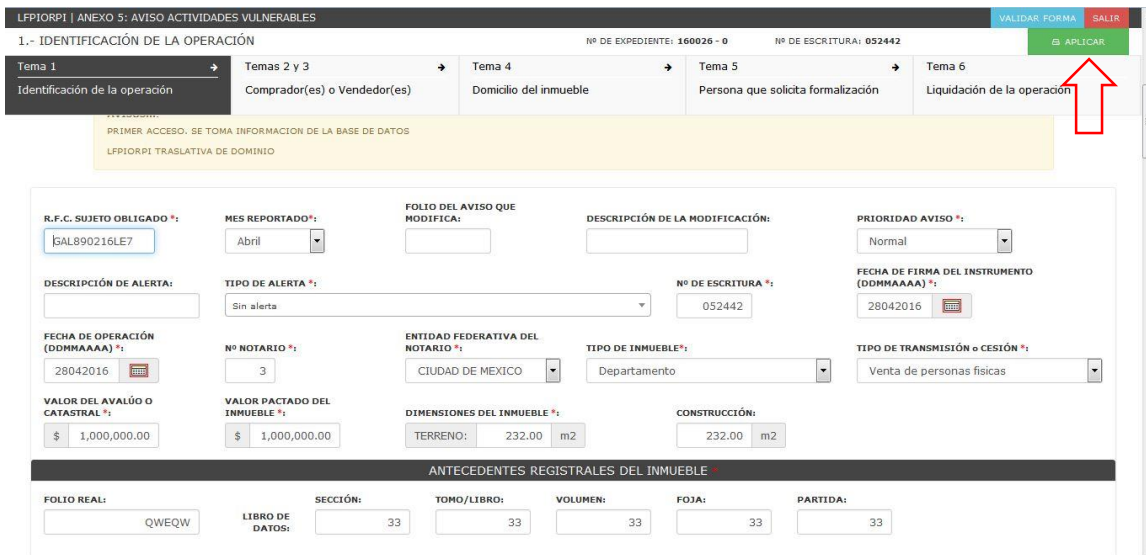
LFPIORPI | ANEXO 5: AVISO ACTIVIDADES VULNERABLES

VALIDAR FORMA SALIR

1.- IDENTIFICACIÓN DE LA OPERACIÓN

Nº DE EXPEDIENTE: 160026 - 0 Nº DE ESCRITURA: 052442

APLICAR

Tema 1 Identificación de la operación

Temas 2 y 3 Comprador(es) o Vendedor(es)

Tema 4 Domicilio del inmueble

Tema 5 Persona que solicita formalización

Tema 6 Liquidación de la operación

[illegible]

PRIMER ACCESO. SE TOMA INFORMACION DE LA BASE DE DATOS

LFPIORPI TRASLATIVA DE DOMINIO

R.F.C. SUJETO OBLIGADO *: GAL890216LE7

MES REPORTADO*: Abril

FOLIO DEL AVISO QUE MODIFICA:

DESCRIPCIÓN DE LA MODIFICACIÓN:

PRIORIDAD AVISO *: Normal

DESCRIPCIÓN DE ALERTA:

TIPO DE ALERTA *: Sin alerta

Nº DE ESCRITURA *: 052442

FECHA DE FIRMA DEL INSTRUMENTO (DDMMAAAA) *: 28042016

FECHA DE OPERACIÓN (DDMMAAAA) *: 28042016

Nº NOTARIO *: 3

ENTIDAD FEDERATIVA DEL NOTARIO *: CIUDAD DE MEXICO

TIPO DE INMUEBLE*: Departamento

TIPO DE TRANSMISIÓN o CESIÓN *: Venta de personas fisicas

VALOR DEL AVALÚO O CATASTRAL *: $ 1,000,000.00

VALOR PACTADO DEL INMUEBLE *: $ 1,000,000.00

DIMENSIONES DEL INMUEBLE *: TERRENO: 232.00 m2

CONSTRUCCIÓN: 232.00 m2

ANTECEDENTES REGISTRALES DEL INMUEBLE *

FOLIO REAL: QWEQW

LIBRO DE DATOS:

SECCIÓN: 33

TOMO/LIBRO: 33

VOLUMEN: 33

FOJA: 33

PARTIDA: 33